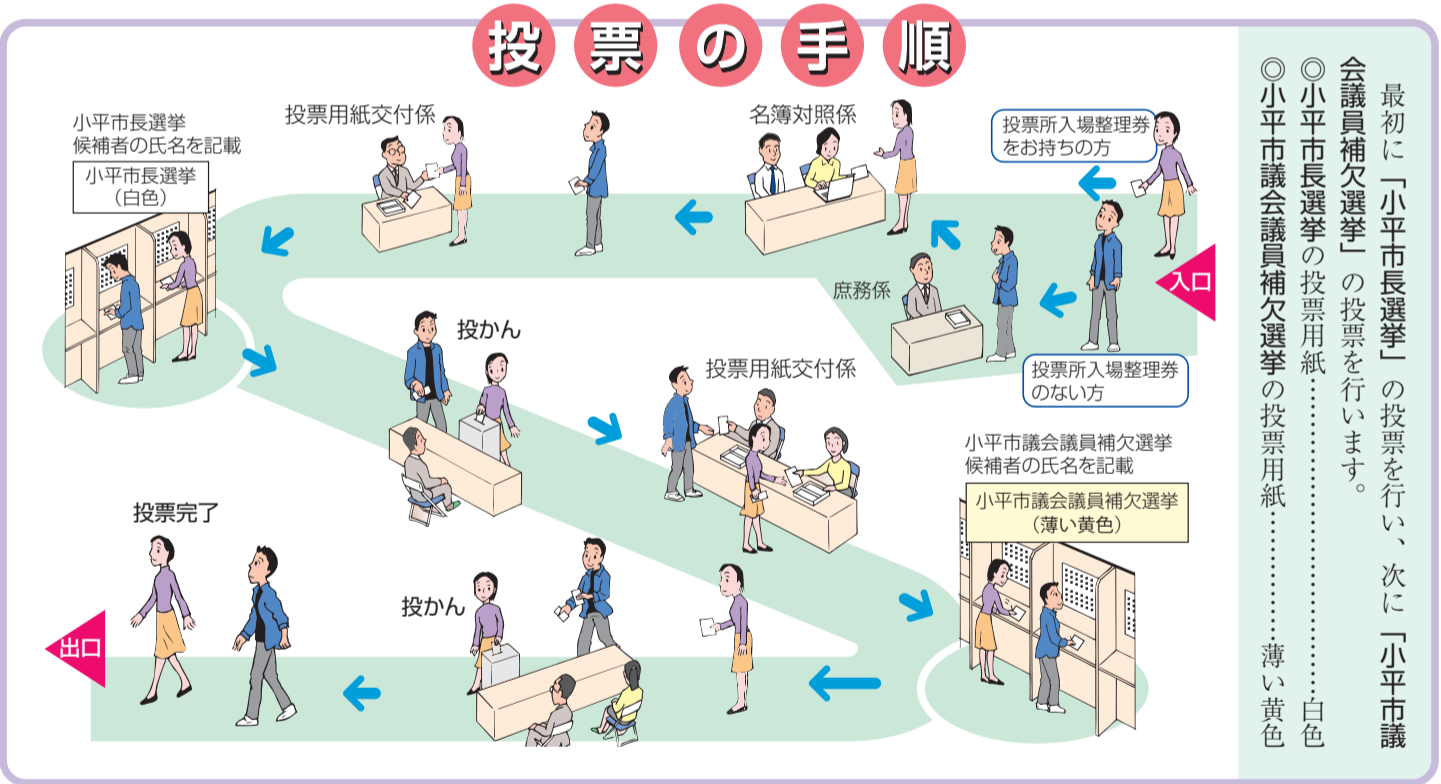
投票の手順

最初に「小平市長選挙」の投票を行い、次に「小平市議会議員補欠選挙」の投票を行います。
◎小平市長選挙の投票用紙……………白色
◎小平市議会議員補欠選挙の投票用紙……………薄い黄色

入口

投票所入場整理券をお持ちの方

投票所入場整理券のない方

庶務係

名簿対照係

投票用紙交付係

小平市長選挙
候補者の氏名を記載

小平市長選挙
（白色）

投かん

投票用紙交付係

小平市議会議員補欠選挙
候補者の氏名を記載

小平市議会議員補欠選挙
（薄い黄色）

投かん

投票完了

出口